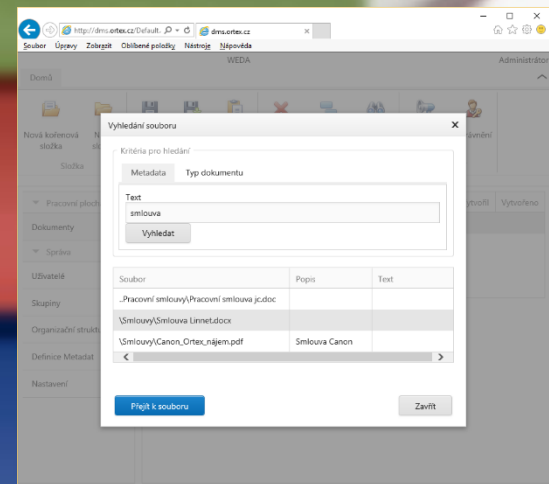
http://dms.ortex.cz/Default. dms.ortex.cz

Soubor Úpravy Zobrazit Oblíbené položky Nástroje Nápověda

WEDA

Administrátor

Domů

Nová kořenová složka

Složka

Pracovní ploch

Dokumenty

Správa

Uživatelé

Skupiny

Organizační strukt

Definice Metadat

Nastavení

Vytvořil Vytvořeno

Vyhledání souboru

Kritéria pro hledání

Metadata Typ dokumentu

Text

smlouva

Vyhledat

| Soubor | Popis | Text |
|---|---|---|
| ..Pracovní smlouvy\Pracovní smlouva jc.doc | | |
| \Smlouvy\Smlouva Linnet.docx | | |
| \Smlouvy\Canon_Ortex_nájem.pdf | Smlouva Canon | |

Přejít k souboru

Zavřít